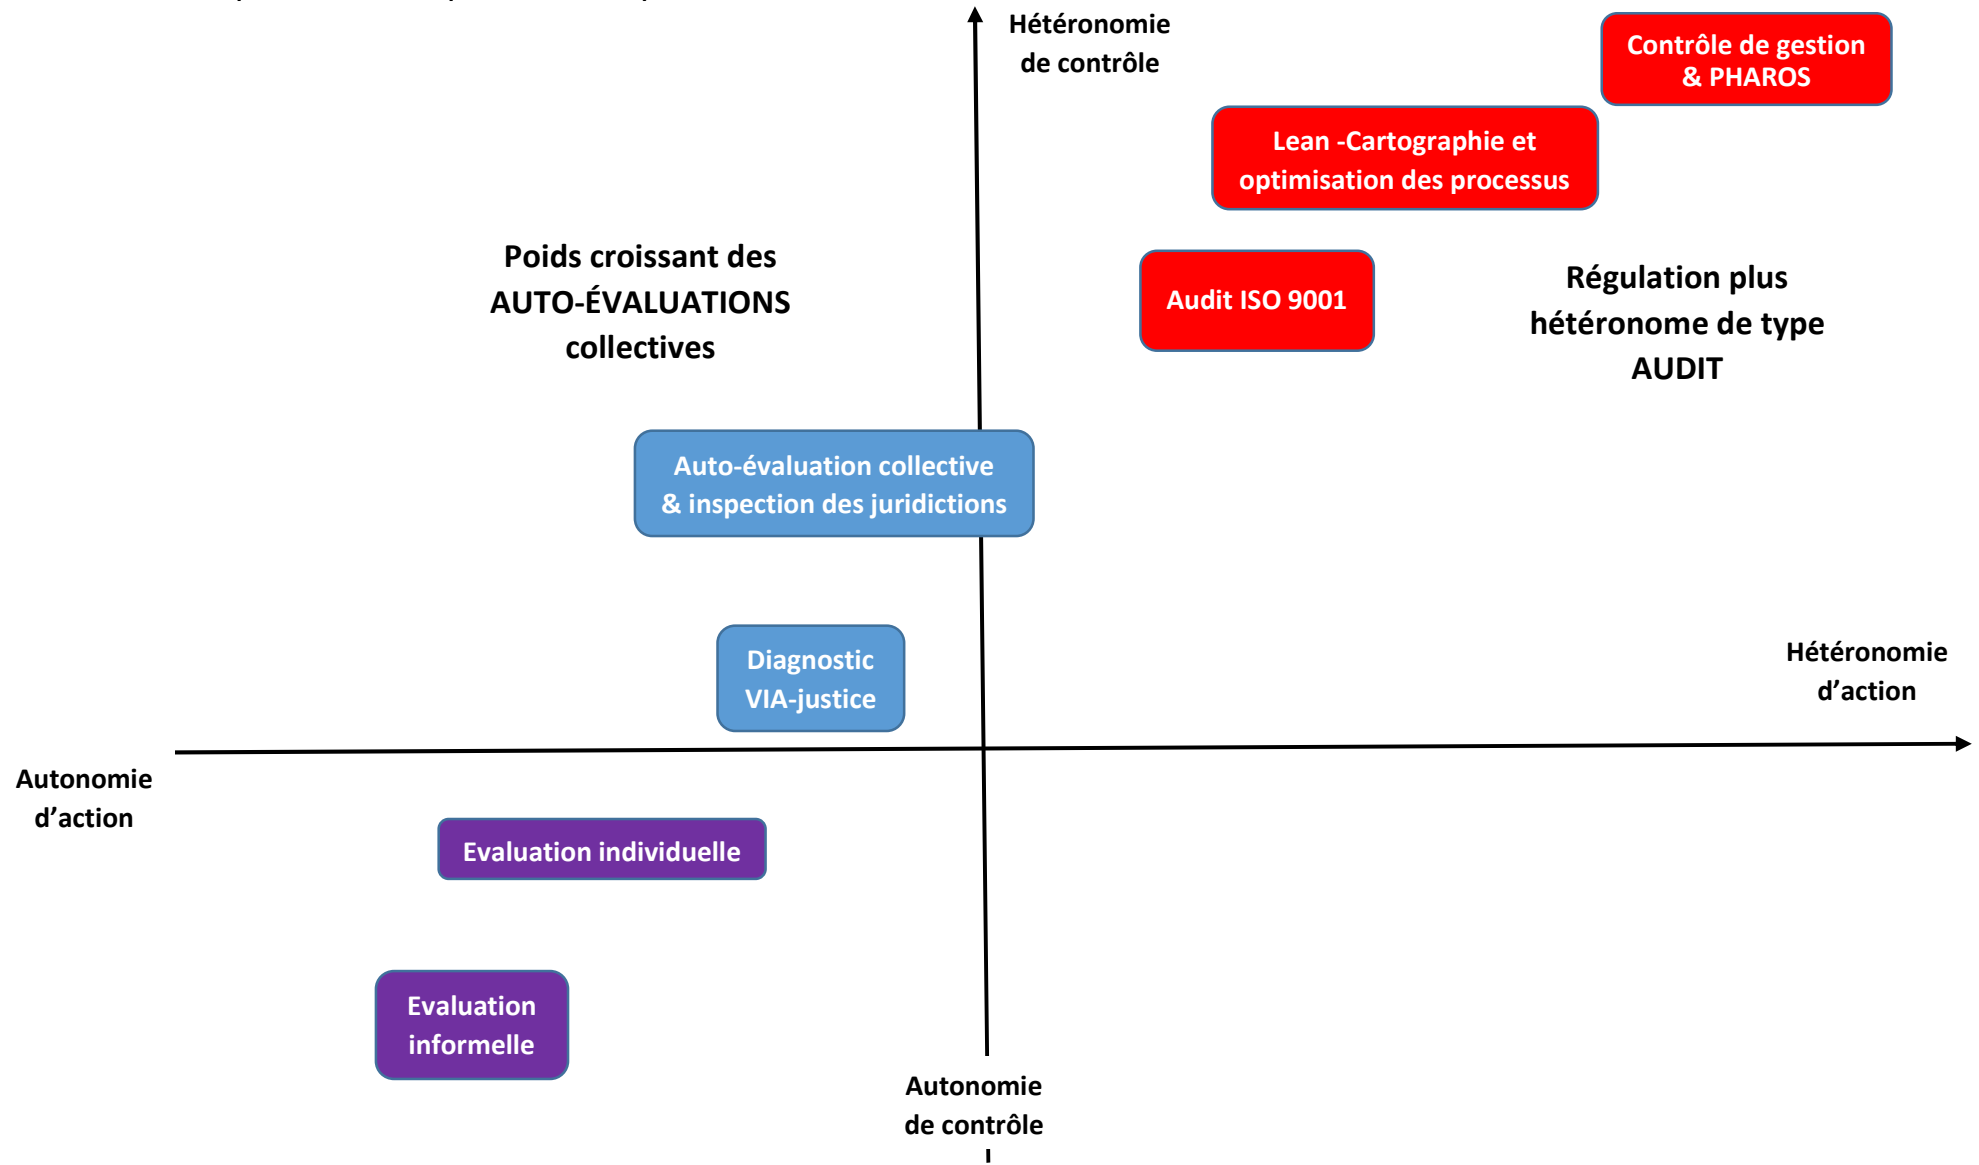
Hétéronomie de contrôle

Contrôle de gestion & PHAROS

Lean -Cartographie et optimisation des processus

Poids croissant des AUTO-ÉVALUATIONS collectives

Audit ISO 9001

Régulation plus hétéronome de type AUDIT

Auto-évaluation collective & inspection des juridictions

Diagnostic VIA-justice

Hétéronomie d’action

Autonomie d’action

Evaluation individuelle

Evaluation informelle

Autonomie de contrôle